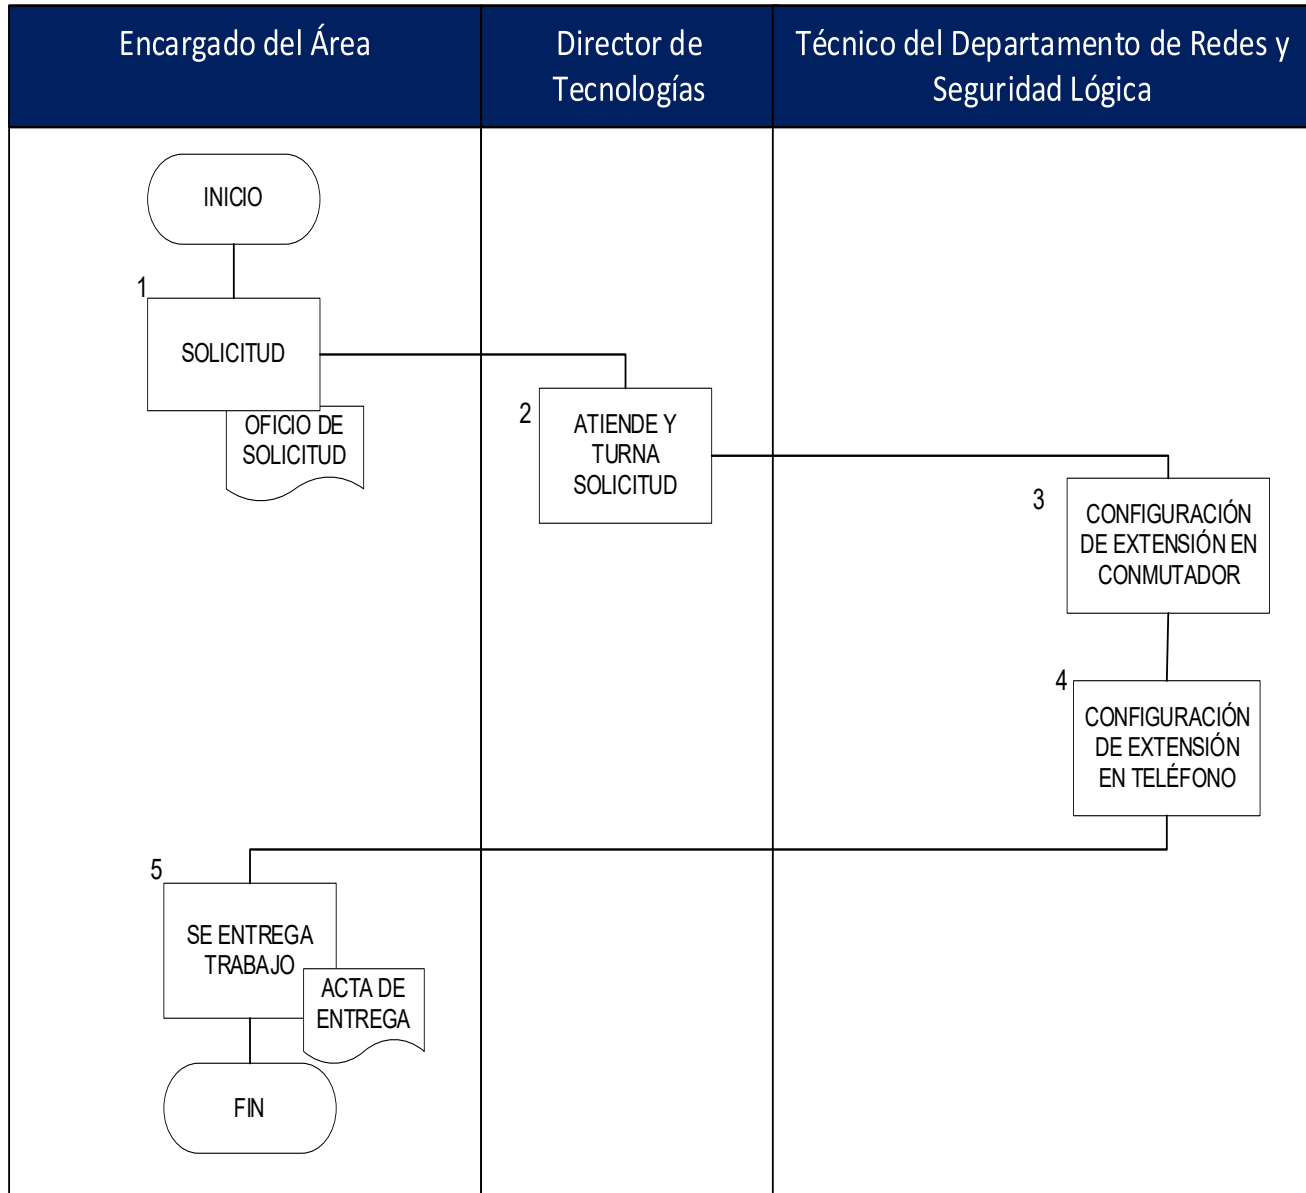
| Encargado del Área | Director de Tecnologías | Técnico del Departamento de Redes y Seguridad Lógica |
|---|---|---|

INICIO

1
SOLICITUD

OFICIO DE SOLICITUD

2
ATIENDE Y TURNA SOLICITUD

3
CONFIGURACIÓN DE EXTENSIÓN EN CONMUTADOR

4
CONFIGURACIÓN DE EXTENSIÓN EN TELÉFONO

5
SE ENTREGA TRABAJO

ACTA DE ENTREGA

FIN